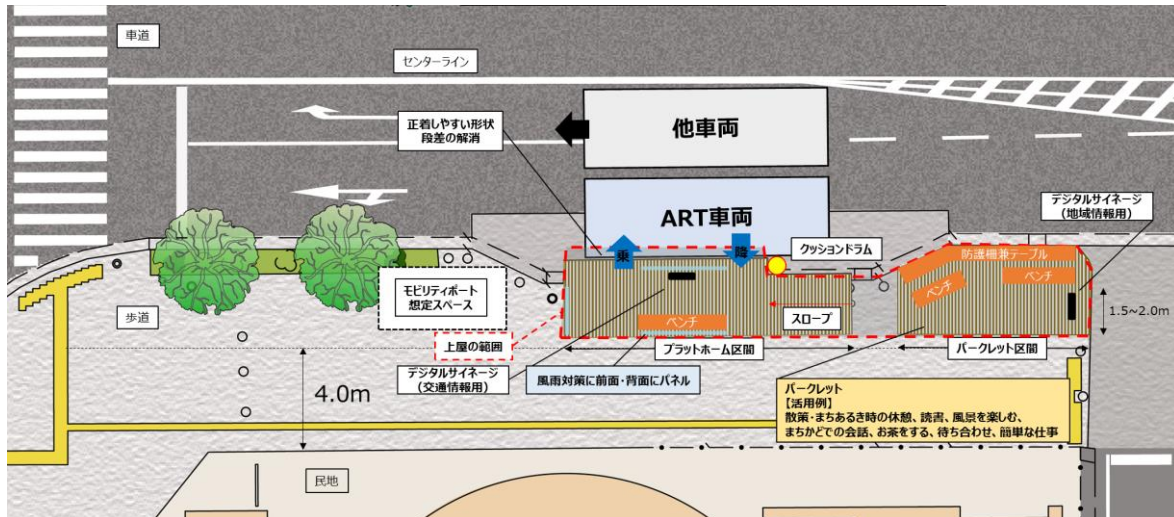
車道

センターライン

正着しやすい形状
段差の解消

他車両

ART車両

デジタルサイネージ
（地域情報用）

乗

降

クッションドラム

防護柵兼テーブル

ベンチ

ベンチ

モビリティポート
想定スペース

ベンチ

スロープ

1.5~2.0m

歩道

上屋の範囲

プラットホーム区間

パークレット区間

デジタルサイネージ
（交通情報用）

風雨対策に前面・背面にパネル

4.0m

パークレット
【活用例】
散策・まちあるき時の休憩、読書、風景を楽しむ、
まちかどでの会話、お茶をする、待ち合わせ、簡単な仕事

民地